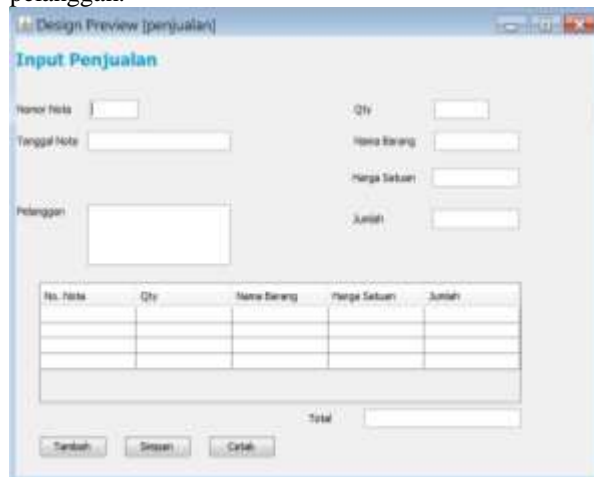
pelanggan.

Design Preview [penjualan]

Input Penjualan

Nomor Nota

Tanggal Nota

Pelanggan

Qty

Nama Barang

Harga Satuan

Jumlah

| No. Nota | Qty | Nama Barang | Harga Satuan | Jumlah |
|---|---|---|---|---|
| | | | | |
| | | | | |
| | | | | |
| | | | | |

Total

Tambah

Simpan

Cetak